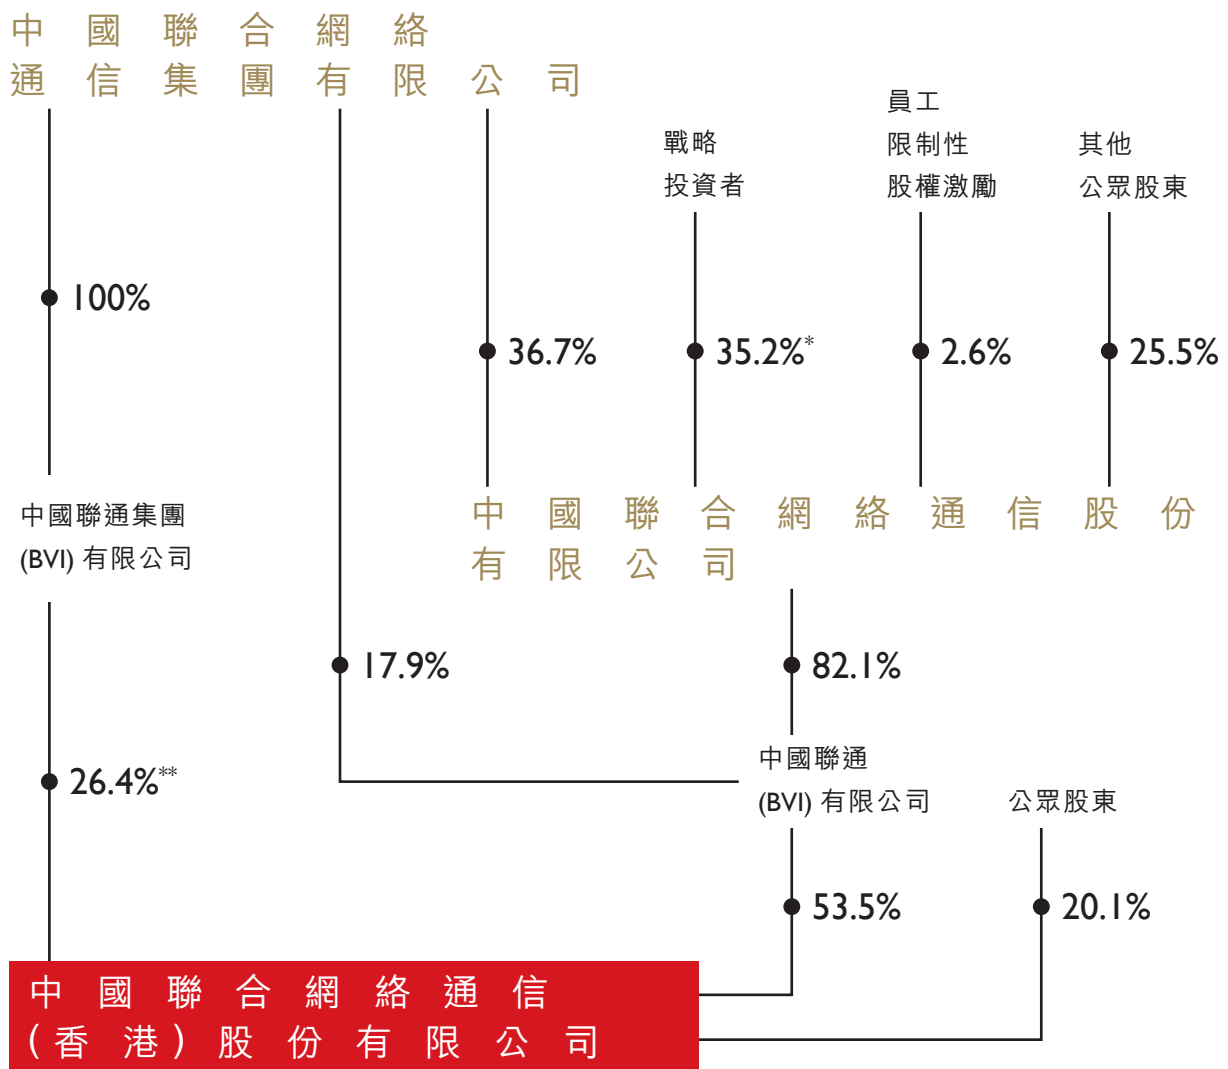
中國聯合網絡通信集團有限公司

戰略投資者

員工限制性股權激勵

其他公眾股東

100%

36.7%

35.2%*

2.6%

25.5%

中國聯通集團(BVI) 有限公司

中國聯合網絡通信股份有限公司

17.9%

82.1%

26.4%**

中國聯通(BVI) 有限公司

公眾股東

53.5%

20.1%

中國聯合網絡通信(香港)股份有限公司